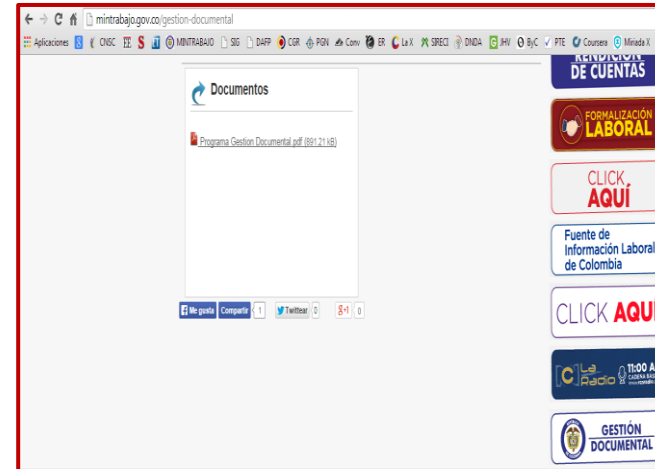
mintrabajo.gov.co/gestion-documental

Aplicaciones CNSC S MINTRABAJO SIG DAFP CGR PGN Conv ER Le X SIRECI DNDA HV ByC PTE Coursera Mirada X

Documentos

Programa Gestion Documental.pdf (881.21 kB)

Me gusta Compartir 1 Twittear 0 +1 0

RENDICIÓN DE CUENTAS

FORMALIZACIÓN LABORAL

CLICK AQUÍ

Fuente de Información Laboral de Colombia

CLICK AQUÍ

La Radio 11:00 A CADENA BAS

GESTIÓN DOCUMENTAL